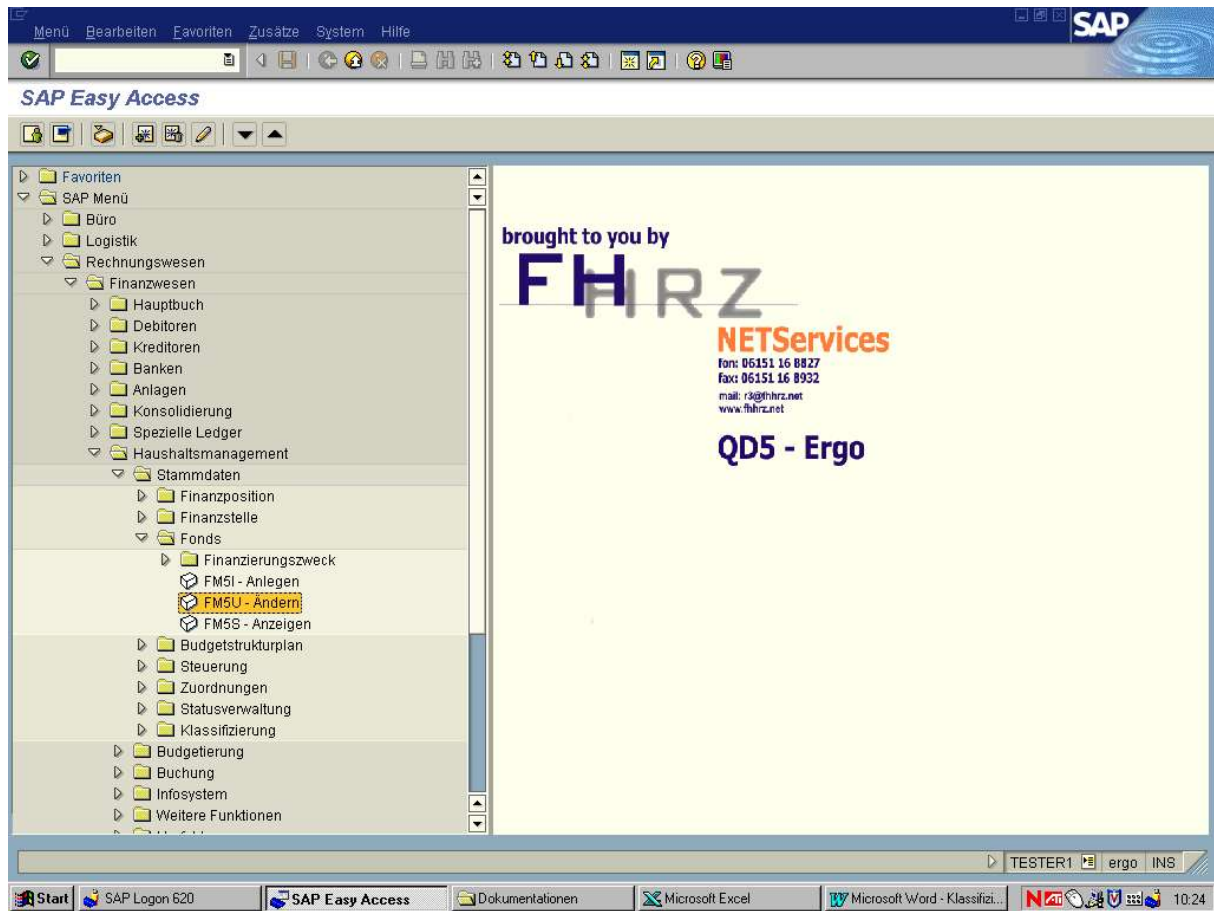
Menü Bearbeiten Favoriten Zusätze System Hilfe

SAP

SAP Easy Access

Favoriten
SAP Menü
Büro
Logistik
Rechnungswesen
Finanzwesen
Hauptbuch
Debitoren
Kreditoren
Banken
Anlagen
Konsolidierung
Spezielle Ledger
Haushaltsmanagement
Stammdaten
Finanzposition
Finanzstelle
Fonds
Finanzierungszweck
FM5I - Anlegen
FM5U - Ändern
FM5S - Anzeigen
Budgetstrukturplan
Steuerung
Zuordnungen
Statusverwaltung
Klassifizierung
Budgetierung
Buchung
Infosystem
Weitere Funktionen
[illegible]

brought to you by
FHHRZ
NETServices
fon: 06151 16 8827
fax: 06151 16 8932
mail: r3@fhhrz.net
www.fhhrz.net

QD5 - Ergo

TESTER1 ergo INS

Start SAP Logon 620 SAP Easy Access Dokumentationen Microsoft Excel Microsoft Word - Klassifizi... 10:24